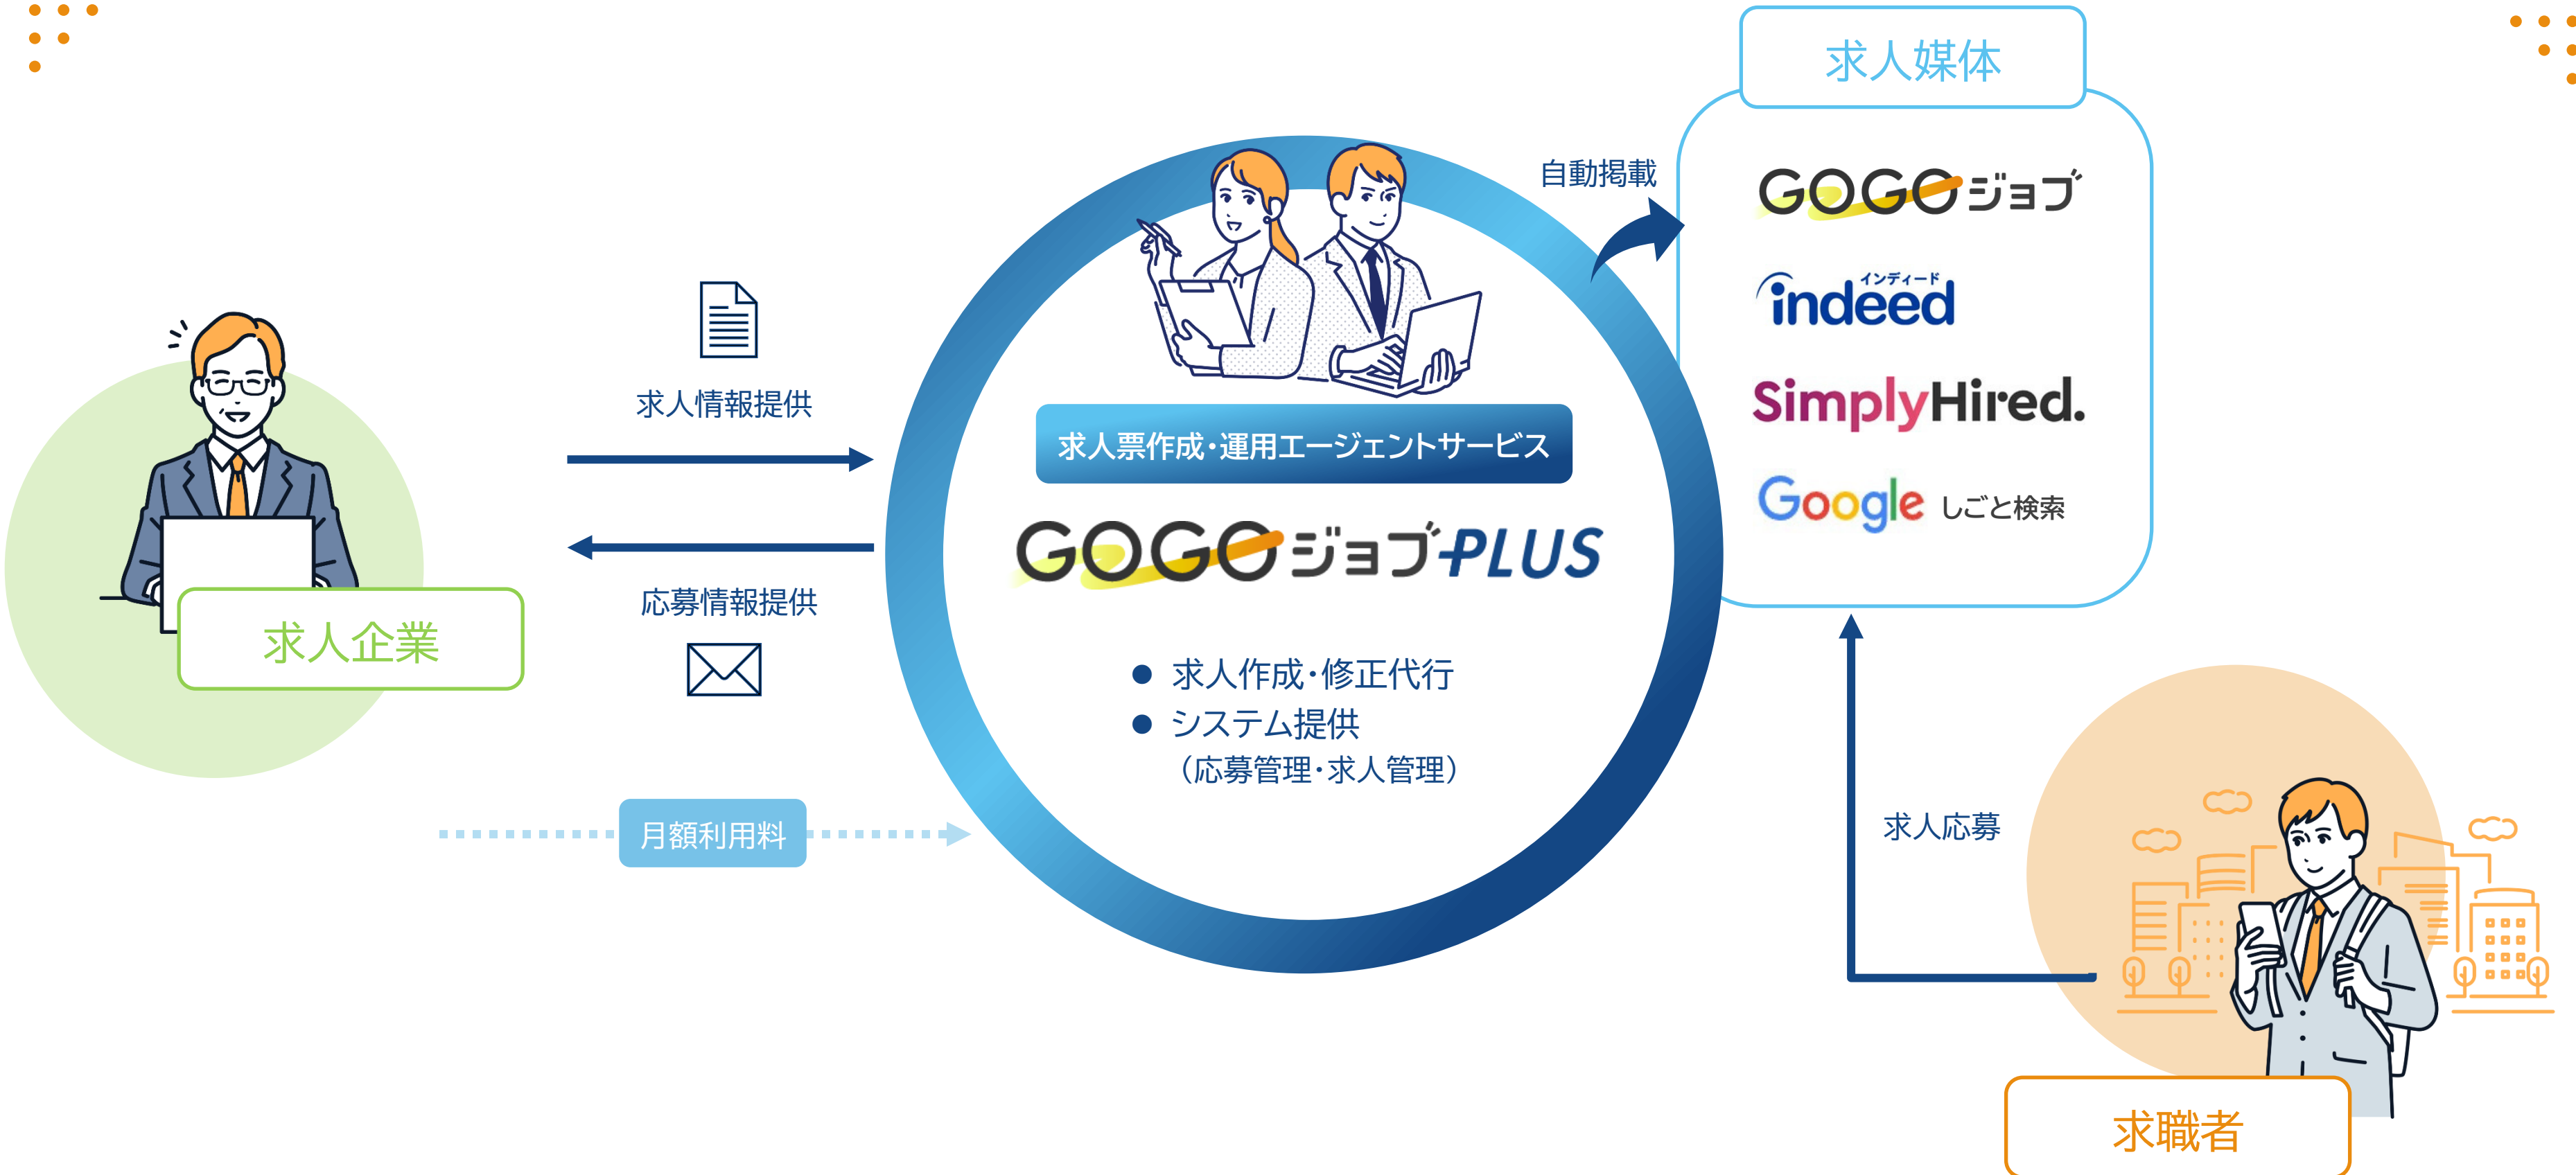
求人企業

求人情報提供

応募情報提供

月額利用料

求人票作成・運用エージェントサービス

GOGOジョブPLUS

● 求人作成・修正代行
● システム提供
（応募管理・求人管理）

自動掲載

求人媒体

GOGOジョブ

インディード
indeed

SimplyHired.

Google しごと検索

求人応募

求職者